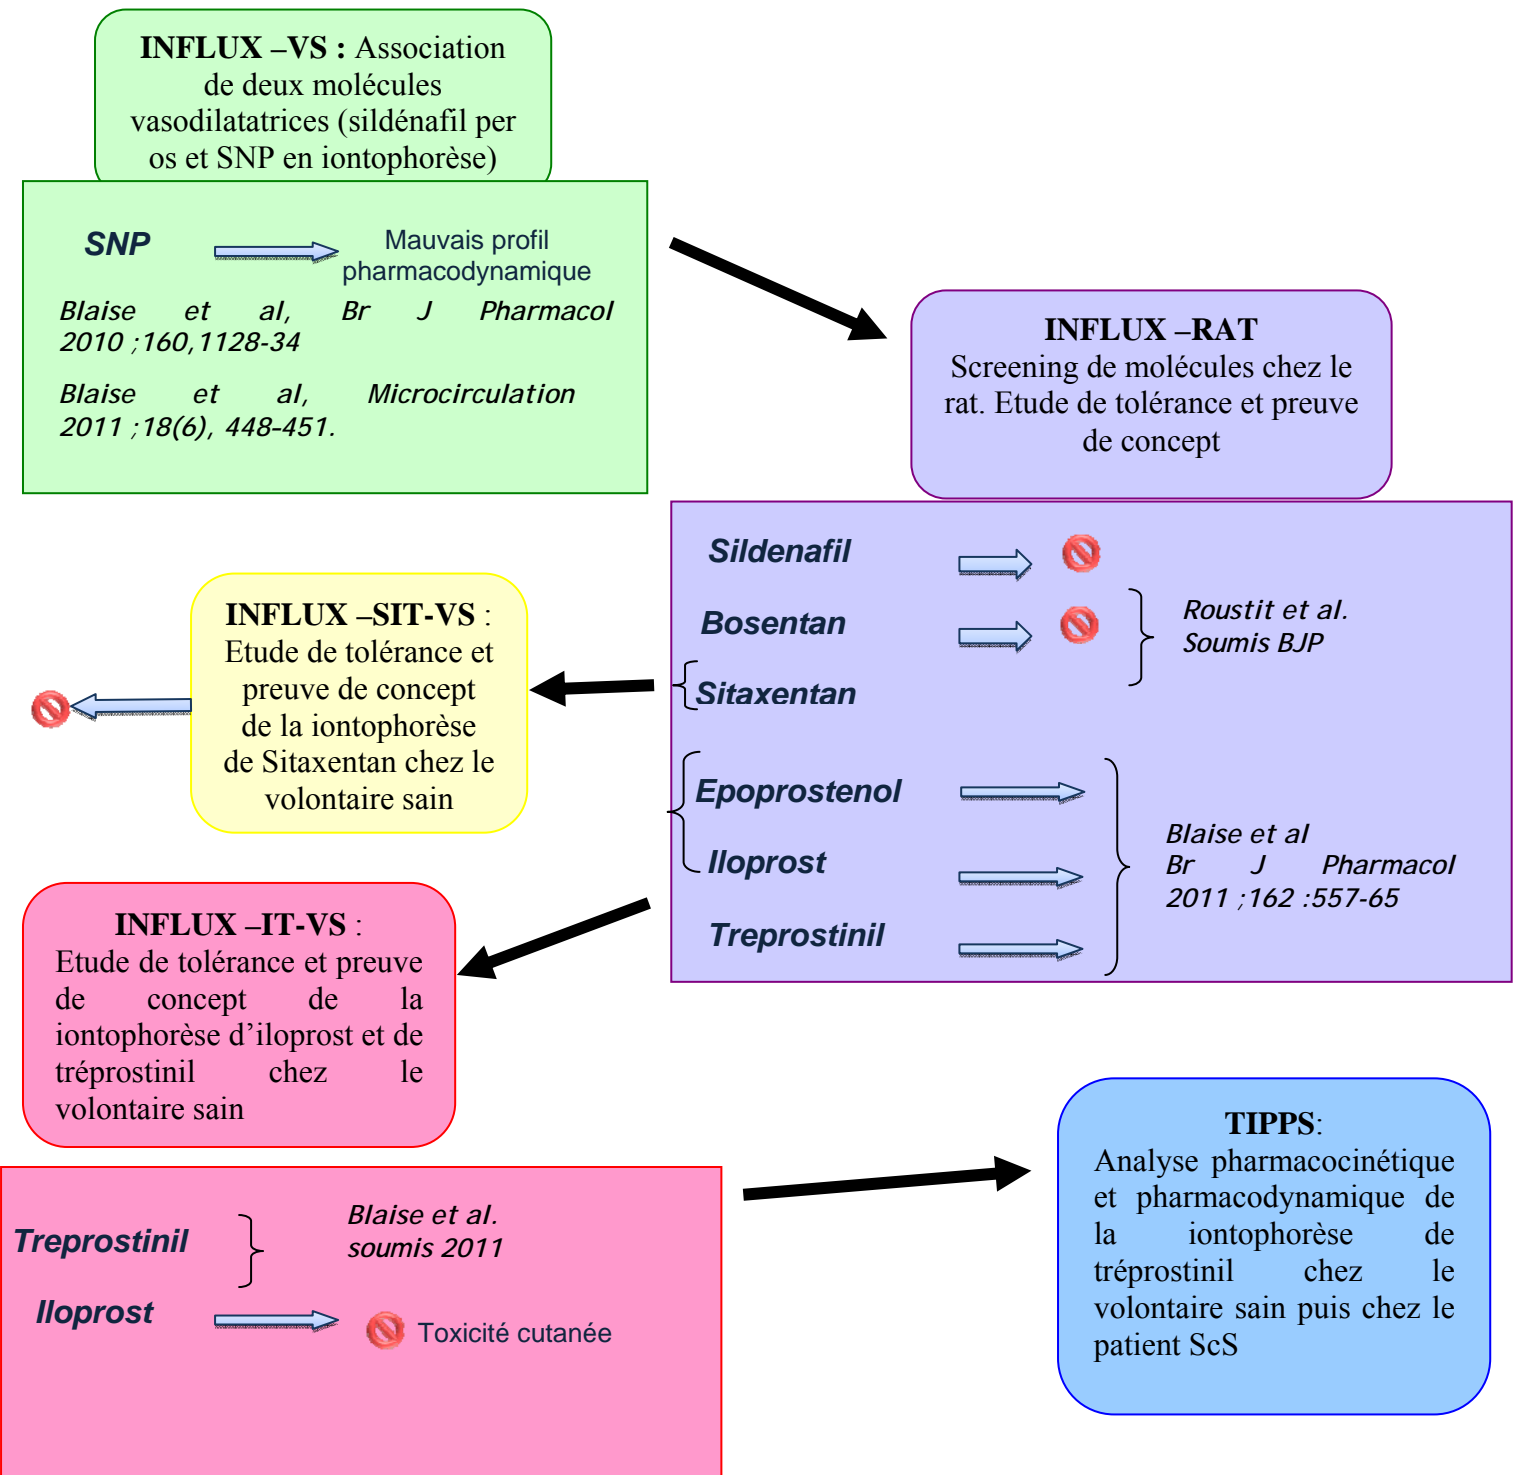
**INFLUX –VS :** Association de deux molécules vasodilatatrices (sildénafil per os et SNP en iontophorèse)

**SNP**

Mauvais profil pharmacodynamique

*Blaise et al, Br J Pharmacol 2010 ;160,1128-34*

*Blaise et al, Microcirculation 2011 ;18(6), 448-451.*

**INFLUX –RAT**
Screening de molécules chez le rat. Etude de tolérance et preuve de concept

**Sildenafil**

**Bosentan**

**Sitaxentan**

*Roustit et al. Soumis BJP*

**Epoprostenol**

**Iloprost**

**Treprostinil**

*Blaise et al Br J Pharmacol 2011 ;162 :557-65*

**INFLUX –SIT-VS** : Etude de tolérance et preuve de concept de la iontophorèse de Sitaxentan chez le volontaire sain

**INFLUX –IT-VS** : Etude de tolérance et preuve de concept de la iontophorèse d'iloprost et de tréprostinil chez le volontaire sain

**Treprostinil**

**Iloprost**

*Blaise et al. soumis 2011*

Toxicité cutanée

**TIPPS**: Analyse pharmacocinétique et pharmacodynamique de la iontophorèse de tréprostinil chez le volontaire sain puis chez le patient ScS